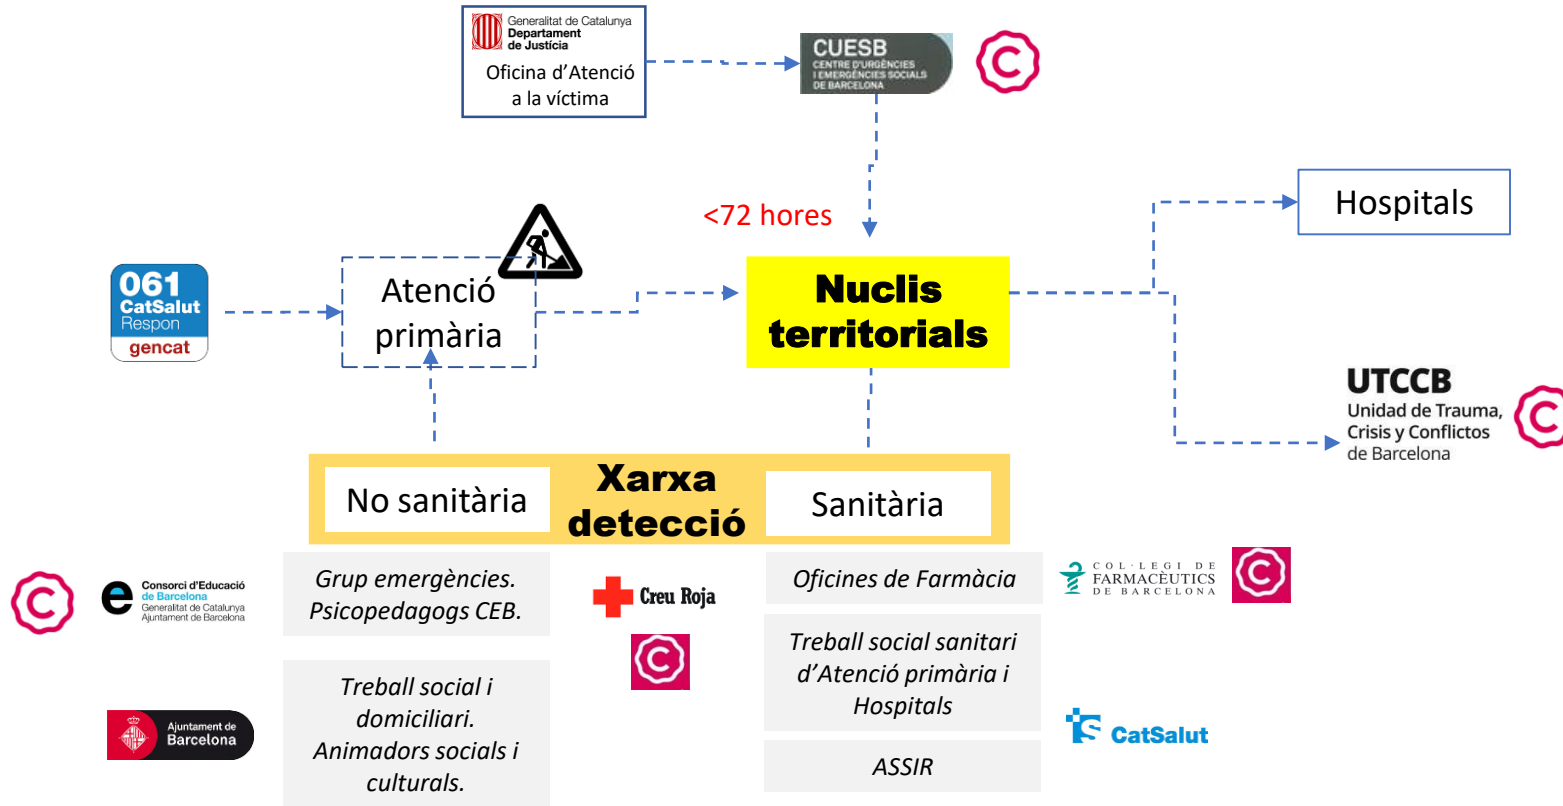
Generalitat de Catalunya
Departament de Justícia
Oficina d'Atenció a la víctima

CUESB
CENTRE D'URGÈNCIES I EMERGÈNCIES SOCIALS DE BARCELONA

<72 hores

Hospitals

061
CatSalut
Respon
gencat

Atenció primària

Nuclis territorials

UTCCB
Unidad de Trauma, Crisis y Conflictos de Barcelona

No sanitària

Xarxa detecció

Sanitària

Consorci d'Educació de Barcelona
Generalitat de Catalunya
Ajuntament de Barcelona

Grup emergències. Psicopedagogs CEB.

Creu Roja

Oficines de Farmàcia

COL·LEGI DE FARMACÈUTICS DE BARCELONA

Treball social sanitari d'Atenció primària i Hospitals

Ajuntament de Barcelona

Treball social i domiciliari. Animadors socials i culturals.

ASSIR

CatSalut